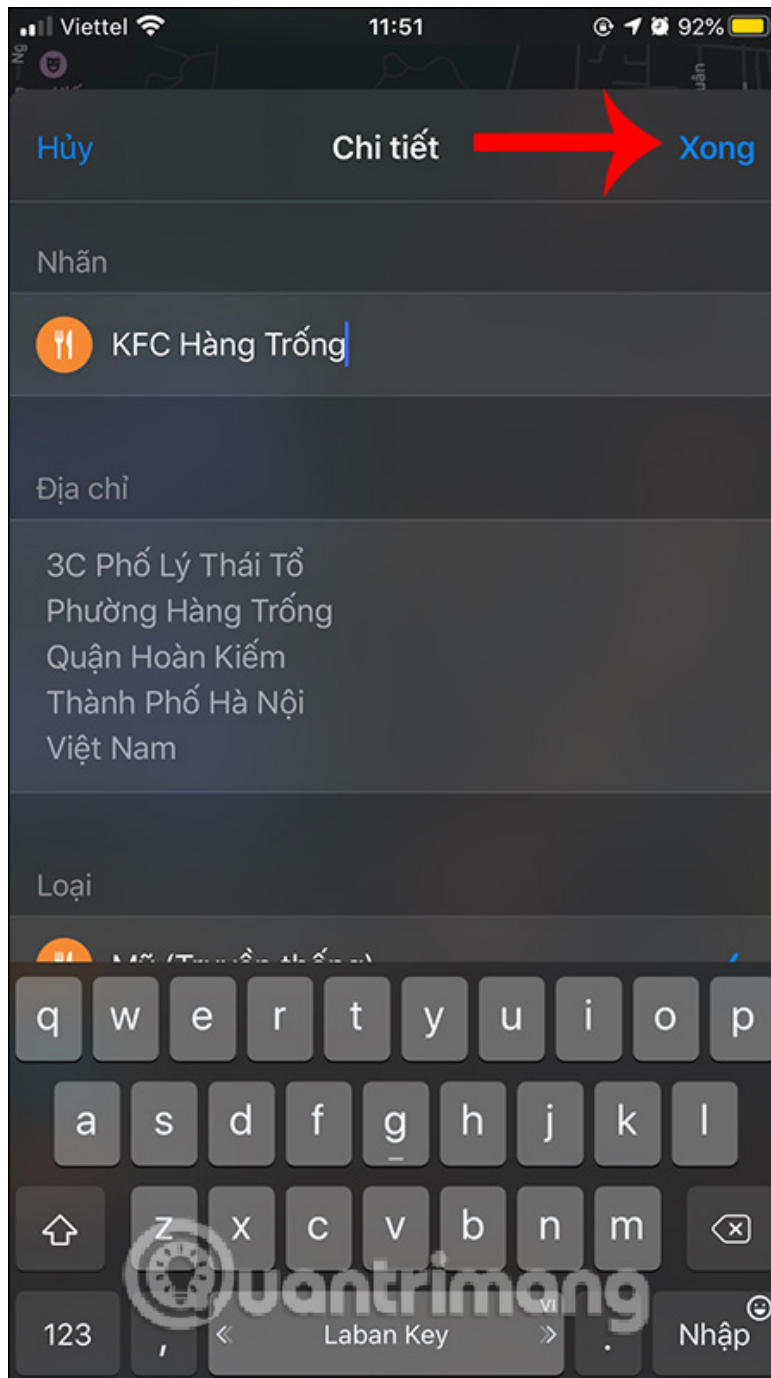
Viettel 11:51 92%

Hủy Chi tiết Xong

Nhãn

KFC Hàng Trống

Địa chỉ

3C Phố Lý Thái Tổ
Phường Hàng Trống
Quận Hoàn Kiếm
Thành Phố Hà Nội
Việt Nam

Loại

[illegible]

q w e r t y u i o p
a s d f g h j k l
z x c v b n m
123 , « Laban Key » vi . Nhập

Quantrimang